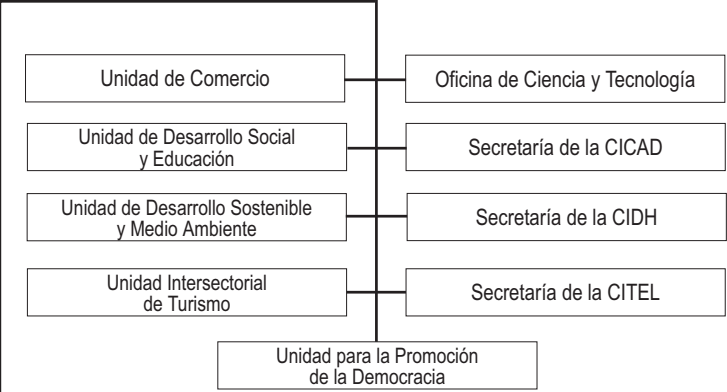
Unidad de Comercio

Oficina de Ciencia y Tecnología

Unidad de Desarrollo Social y Educación

Secretaría de la CICAD

Unidad de Desarrollo Sostenible y Medio Ambiente

Secretaría de la CIDH

Unidad Intersectorial de Turismo

Secretaría de la CITEL

Unidad para la Promoción de la Democracia